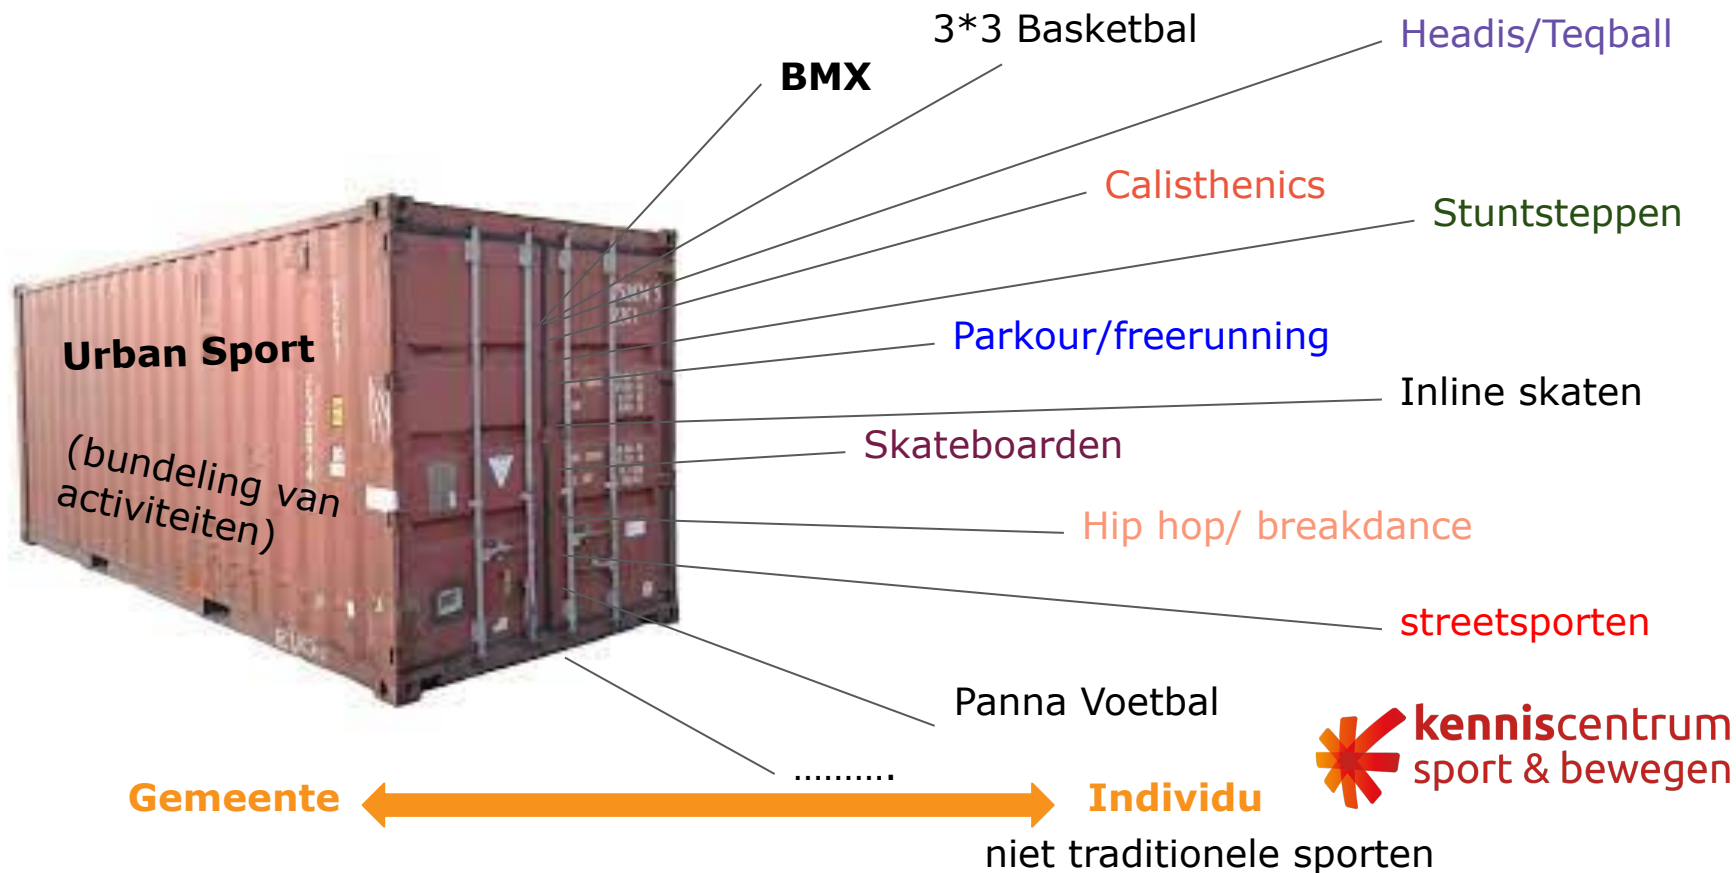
3*3 Basketbal

Headis/Teqball

BMX

Calisthenics

Stuntsteppen

Urban Sport

(bundeling van activiteiten)

Parkour/freerunning

Inline skaten

Skateboarden

Hip hop/ breakdance

streetsporten

Panna Voetbal

.........

kenniscentrum sport & bewegen

Gemeente

Individu

niet traditionele sporten